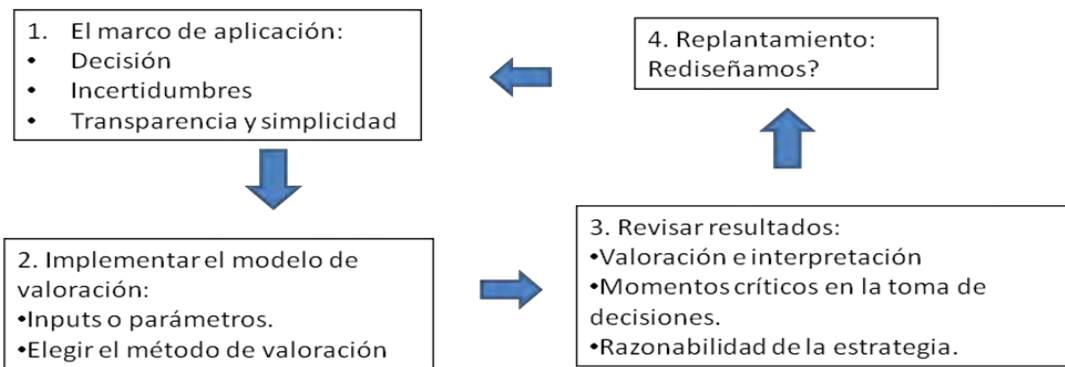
1. El marco de aplicación:
• Decisión
• Incertidumbres
• Transparencia y simplicidad

4. Replantamiento: Rediseñamos?

2. Implementar el modelo de valoración:
•Inputs o parámetros.
•Elegir el método de valoración

3. Revisar resultados:
•Valoración e interpretación
•Momentos críticos en la toma de decisiones.
•Razonabilidad de la estrategia.